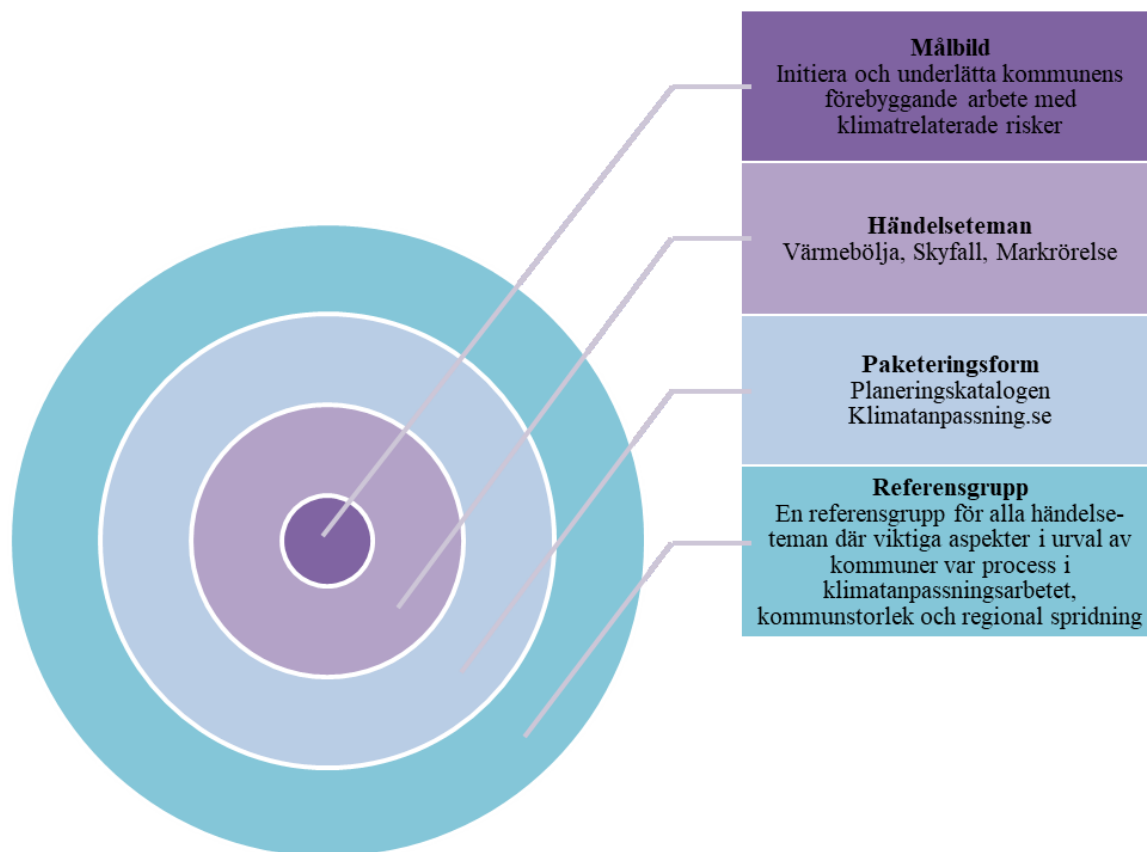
**Målbild**
Initiera och underlätta kommunens förebyggande arbete med klimatrelaterade risker

**Händelseteman**
Värmebölja, Skyfall, Markrörelse

**Paketeringsform**
Planeringskatalogen
Klimatanpassning.se

**Referensgrupp**
En referensgrupp för alla händelseteman där viktiga aspekter i urval av kommuner var process i klimatanpassningsarbetet, kommunstorlek och regional spridning